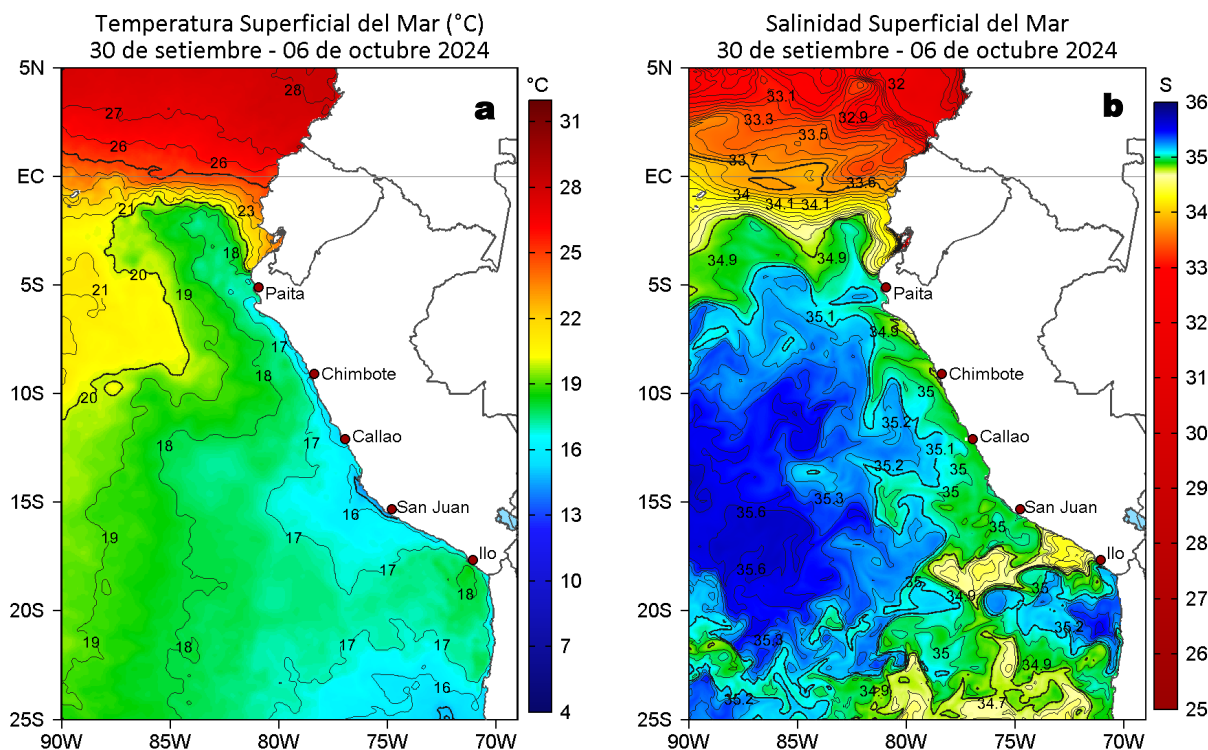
Temperatura Superficial del Mar (°C)
30 de setiembre - 06 de octubre 2024

a

°C
31
28
25
22
19
16
13
10
7
4

5N
EC
5S
10S
15S
20S
25S
90W 85W 80W 75W 70W

28
27
26
26
21
23
18
20
21
19
Paita
17
Chimbote
18
20
17
Callao
18
San Juan
16
19
17
17
Ilo
18
19
18
17
17
16

Salinidad Superficial del Mar
30 de setiembre - 06 de octubre 2024

b

S
36
35
34
33
32
31
30
29
28
27
26
25

5N
EC
5S
10S
15S
20S
25S
90W 85W 80W 75W 70W

32
33.1
33.3
32.9
33.5
33.7
33.6
34
34.1
34.1
34.9
34.9
Paita
35.1
34.9
Chimbote
35
35.2
Callao
35.1
35.2
35
35.3
35
San Juan
35.6
35
Ilo
35.6
35
35
34.9
35.3
35.2
35
34.9
35.2
34.9
34.7